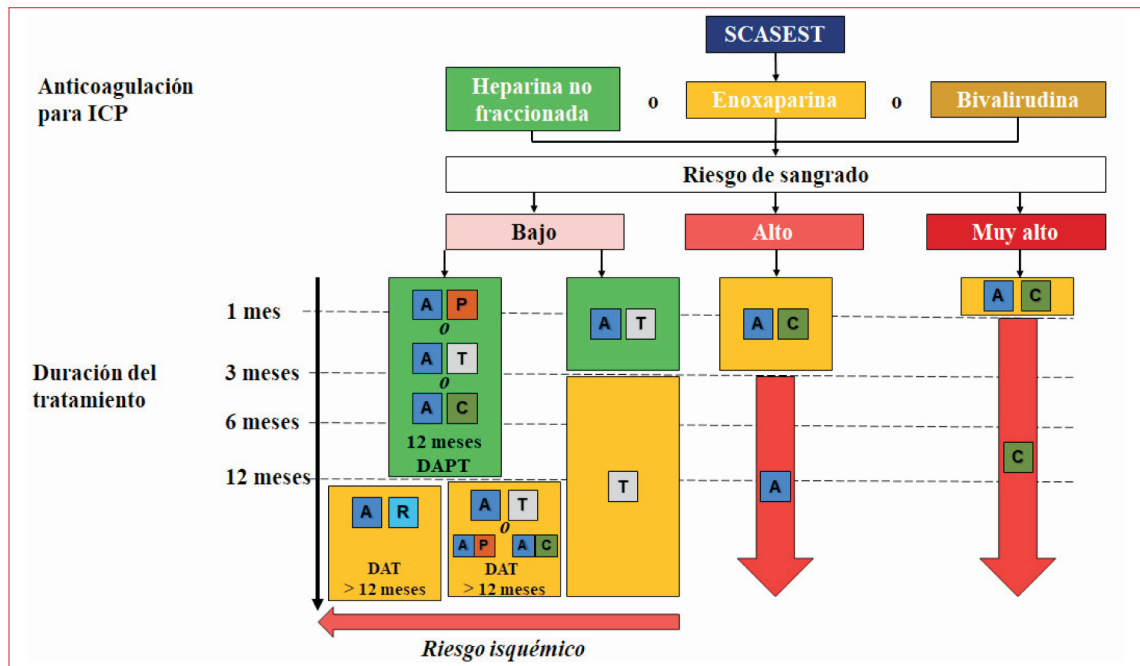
SCASEST

Anticoagulación para ICP

Heparina no fraccionada

o

Enoxaparina

o

Bivalirudina

Riesgo de sangrado

Bajo

Alto

Muy alto

1 mes

3 meses

6 meses

12 meses

Duración del tratamiento

A P
o
A T
o
A C
12 meses DAPT

A T

A C

A C

T

A

C

A R
DAT
> 12 meses

A T
o
A P A C
DAT
> 12 meses

Riesgo isquémico